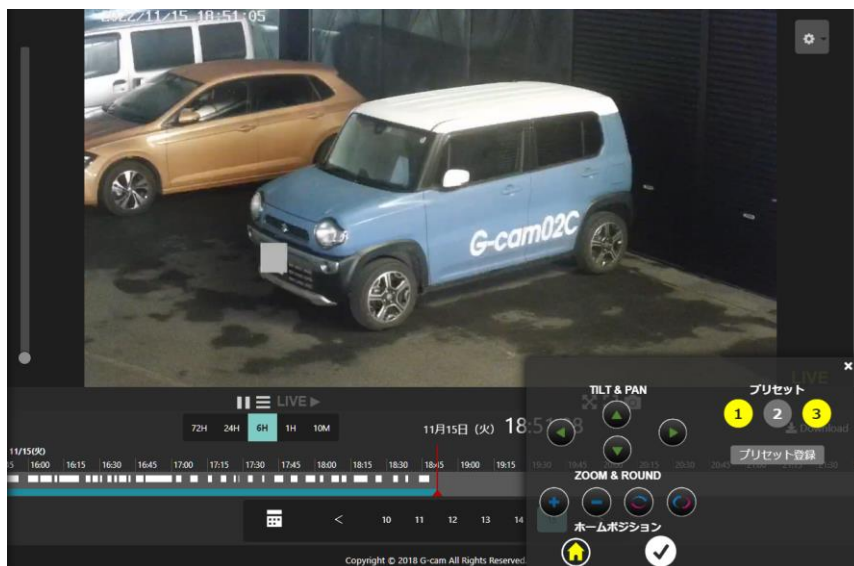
2022/11/15 18:51:05

G-cam02C

LIVE

LIVE

72H 24H 6H 1H 10M

11月15日 (火) 18:51:08

11/15(火)

16:00 16:15 16:30 16:45 17:00 17:15 17:30 17:45 18:00 18:15 18:30 18:45 19:00 19:15 19:30 19:45 20:00 20:15 20:30 20:45 21:00 21:15 21:30

< 10 11 12 13 14

Copyright © 2018 G-cam All Rights Reserved.

TILT & PAN

ZOOM & ROUND

プリセット

1 2 3

Download

プリセット登録

ホームポジション

×